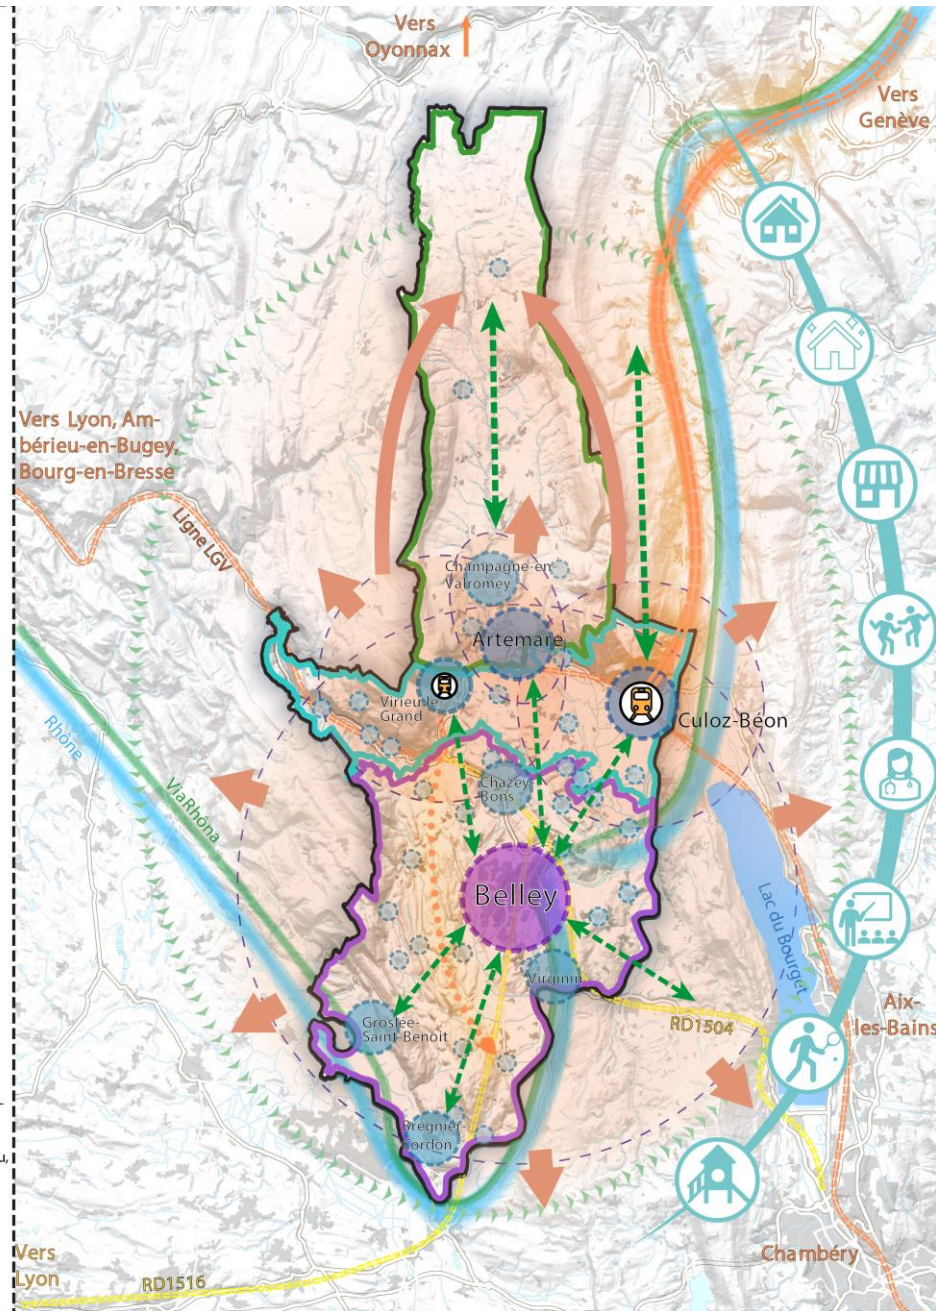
Vers Oyonnax

Vers Genève

Vers Lyon, Ambérieu-en-Bugey, Bourg-en-Bresse

Ligne LGV

Champagne-en-Valromey

Artemare

Virieu-le-Grand

Culoz-Béon

Rhône

ViaRhôna

Chazey-Bons

Belley

Lac du Bourget

Virignin

RD1504

Aix-les-Bains

Groslée-Saint-Benoit

Brégnier-Cordon

Vers Lyon

RD1516

Chambéry